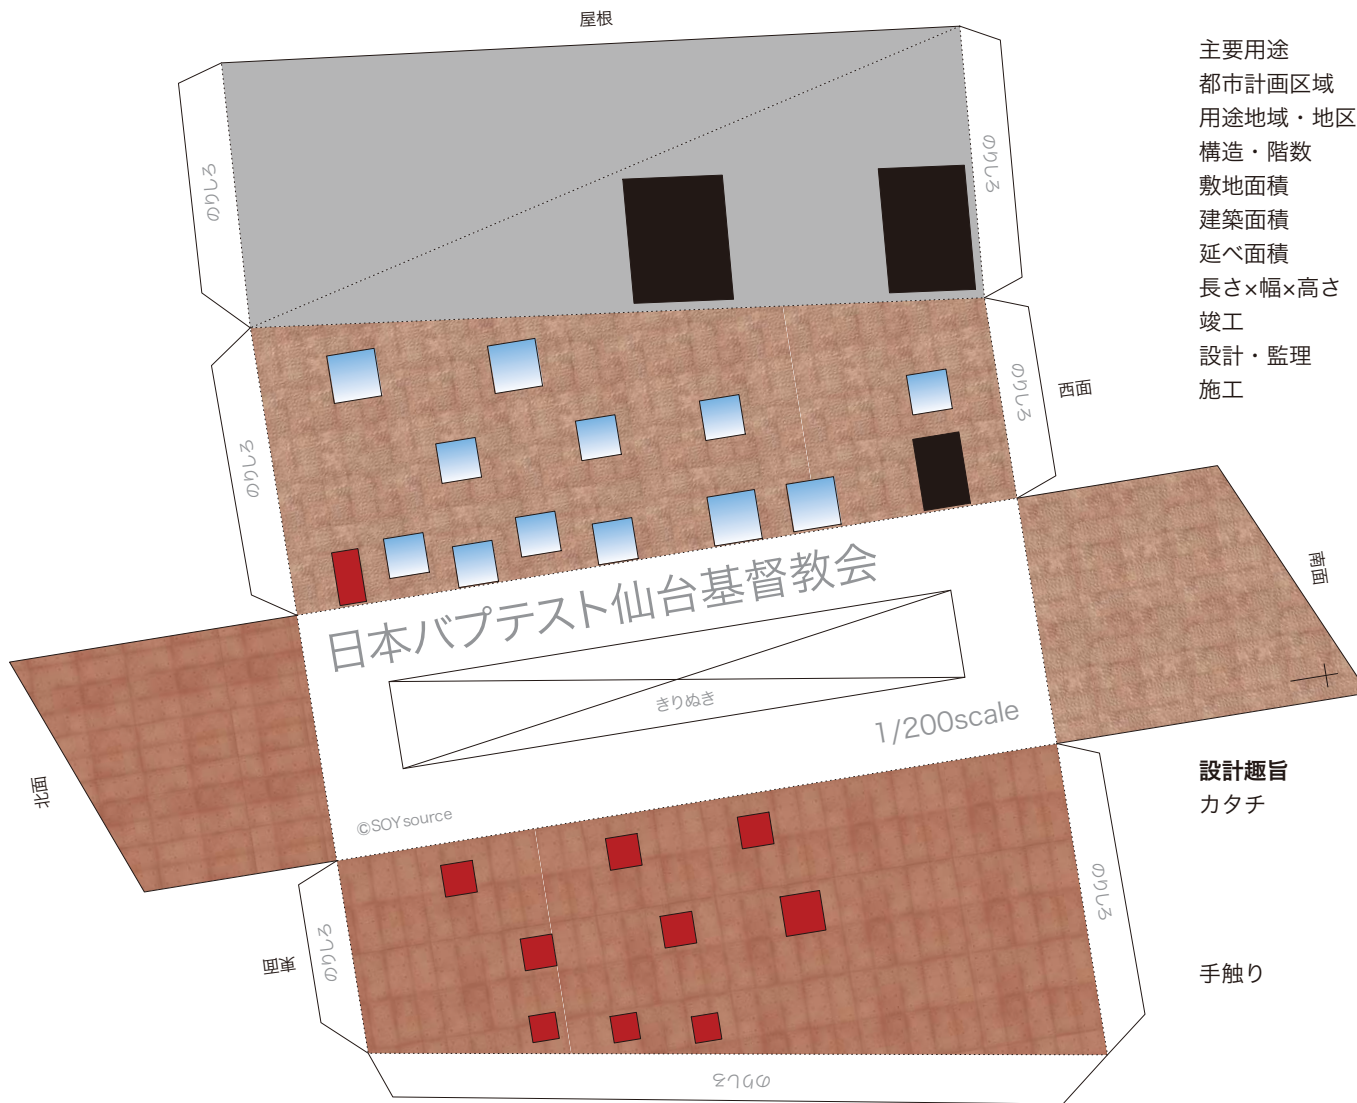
屋根

のりしろ

のりしろ

西面

のりしろ

のりしろ

南面

日本バプテスト仙台基督教会

きりぬき

1/200scale

北面

©SOY source

東面

のりしろ

のりしろ

のりしろ

主要用途
都市計画区域
用途地域・地区
構造・階数
敷地面積
建築面積
延べ面積
長さ×幅×高さ
竣工
設計・監理
施工

設計趣旨
カタチ

手触り